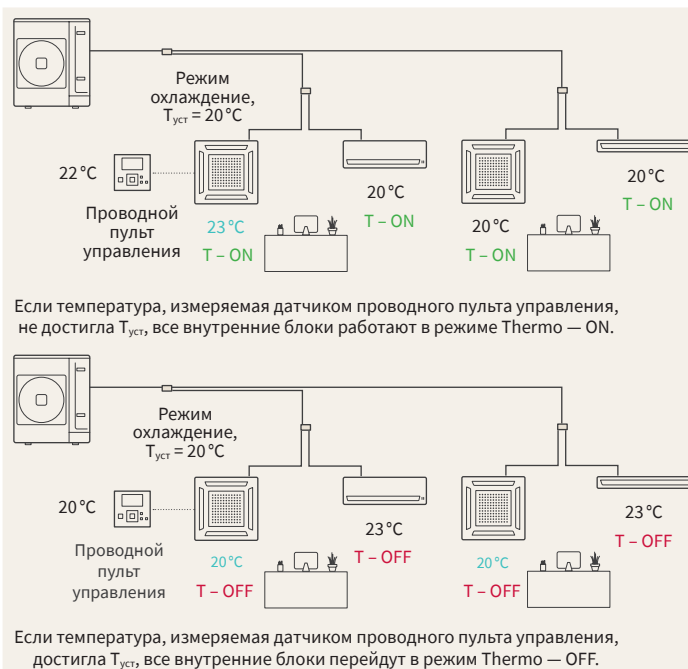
Режим охлаждение, $T_{уст} = 20\,°C$

22 °C

Проводной пульт управления

23 °C
T – ON

20 °C
T – ON

20 °C
T – ON

20 °C
T – ON

Если температура, измеряемая датчиком проводного пульта управления, не достигла $T_{уст}$, все внутренние блоки работают в режиме Thermo — ON.

Режим охлаждение, $T_{уст} = 20\,°C$

20 °C

Проводной пульт управления

20 °C
T – OFF

23 °C
T – OFF

20 °C
T – OFF

23 °C
T – OFF

Если температура, измеряемая датчиком проводного пульта управления, достигла $T_{уст}$, все внутренние блоки перейдут в режим Thermo — OFF.